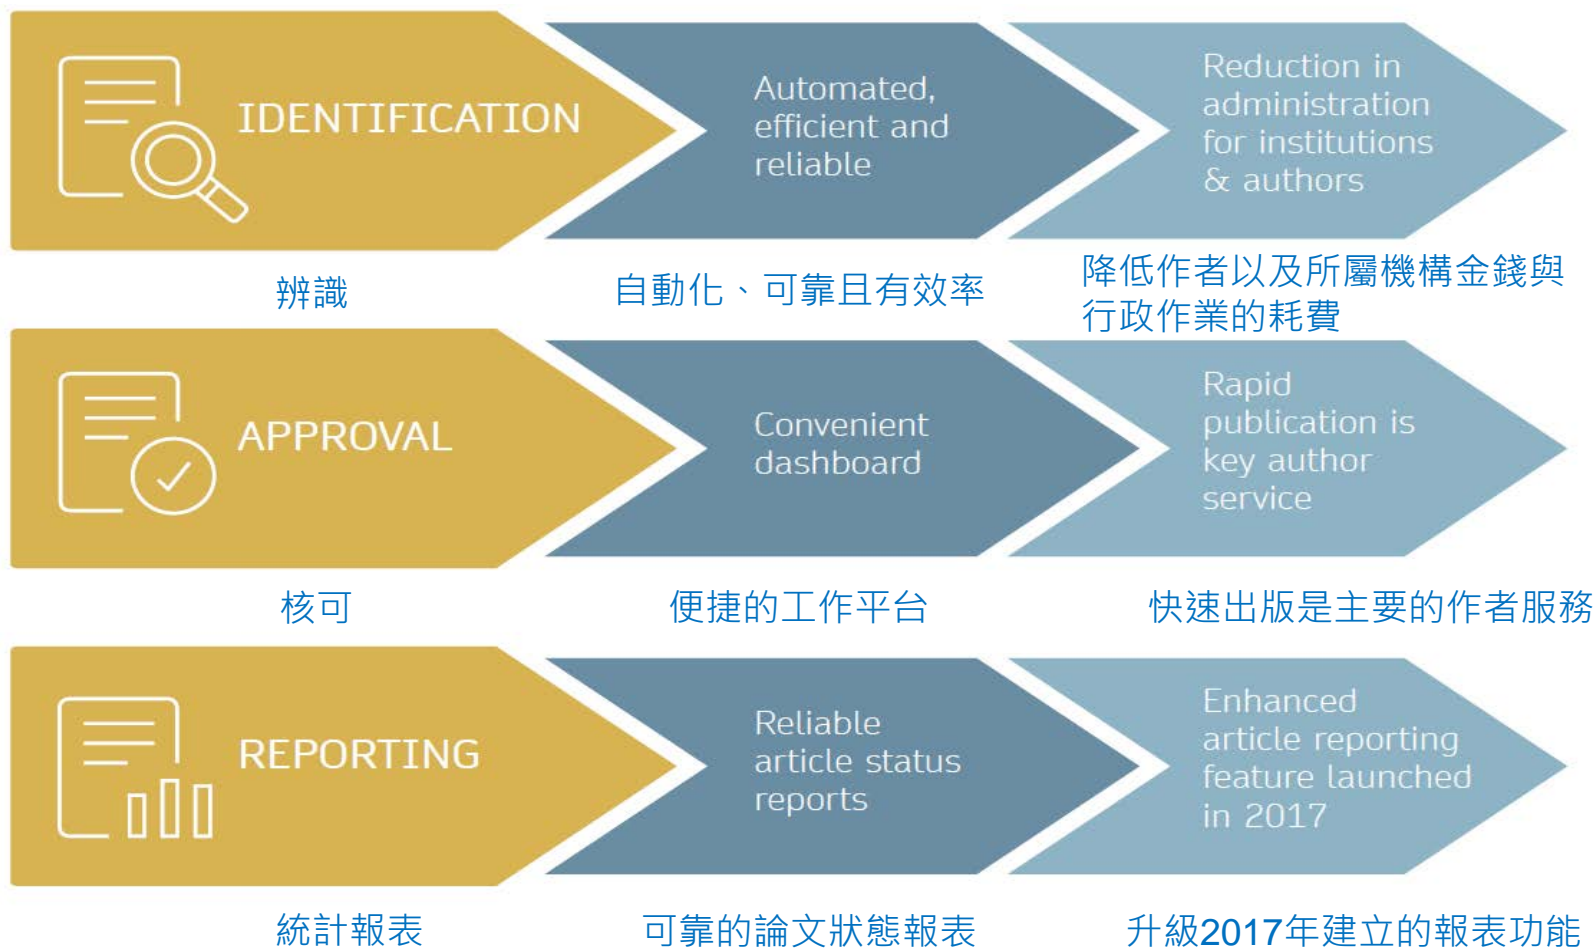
IDENTIFICATION

Automated, efficient and reliable

Reduction in administration for institutions & authors

辨識

自動化、可靠且有效率

降低作者以及所屬機構金錢與行政作業的耗費

APPROVAL

Convenient dashboard

Rapid publication is key author service

核可

便捷的工作平台

快速出版是主要的作者服務

REPORTING

Reliable article status reports

Enhanced article reporting feature launched in 2017

統計報表

可靠的論文狀態報表

升級2017年建立的報表功能